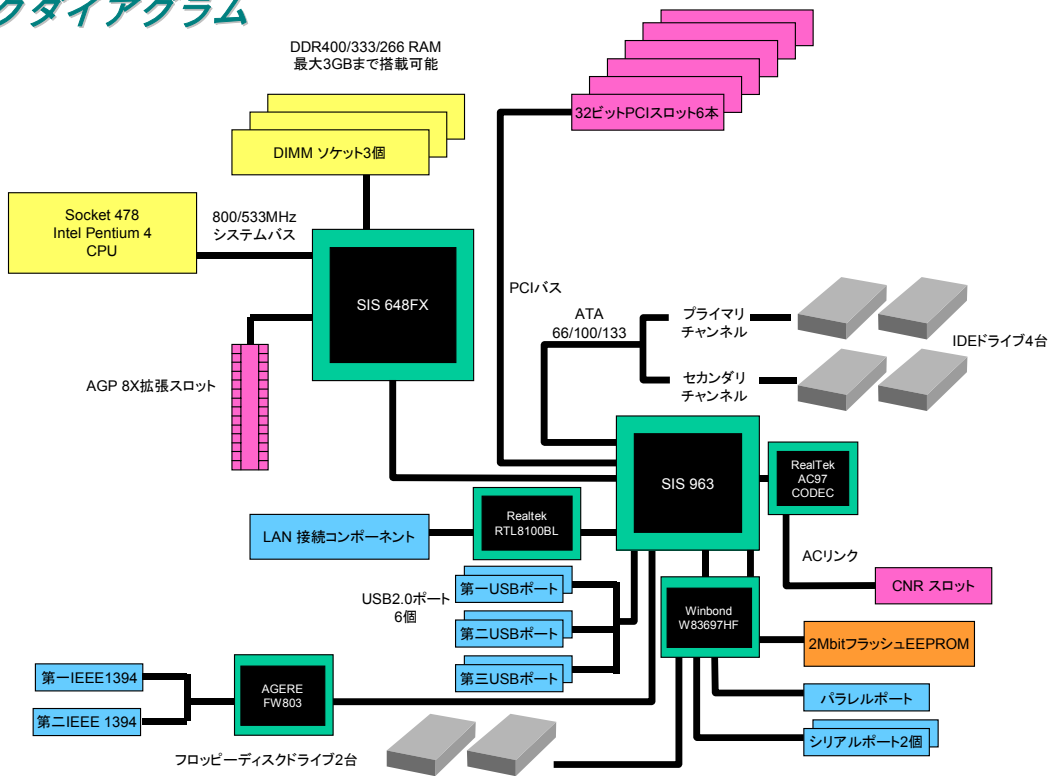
クダイアグラム

DDR400/333/266 RAM
最大3GBまで搭載可能

DIMM ソケット3個

32ビットPCIスロット6本

Socket 478
Intel Pentium 4
CPU

800/533MHz
システムバス

SIS 648FX

PCIバス

ATA
66/100/133

プライマリ
チャンネル

セカンダリ
チャンネル

IDEドライブ4台

AGP 8X拡張スロット

SIS 963

RealTek
AC97
CODEC

LAN 接続コンポーネント

Realtek
RTL8100BL

ACリンク

CNR スロット

USB2.0ポート
6個

第一USBポート

第二USBポート

第三USBポート

Winbond
W83697HF

2MbitフラッシュEEPROM

第一IEEE1394

第二IEEE 1394

AGERE
FW803

パラレルポート

シリアルポート2個

フロッピーディスクドライブ2台